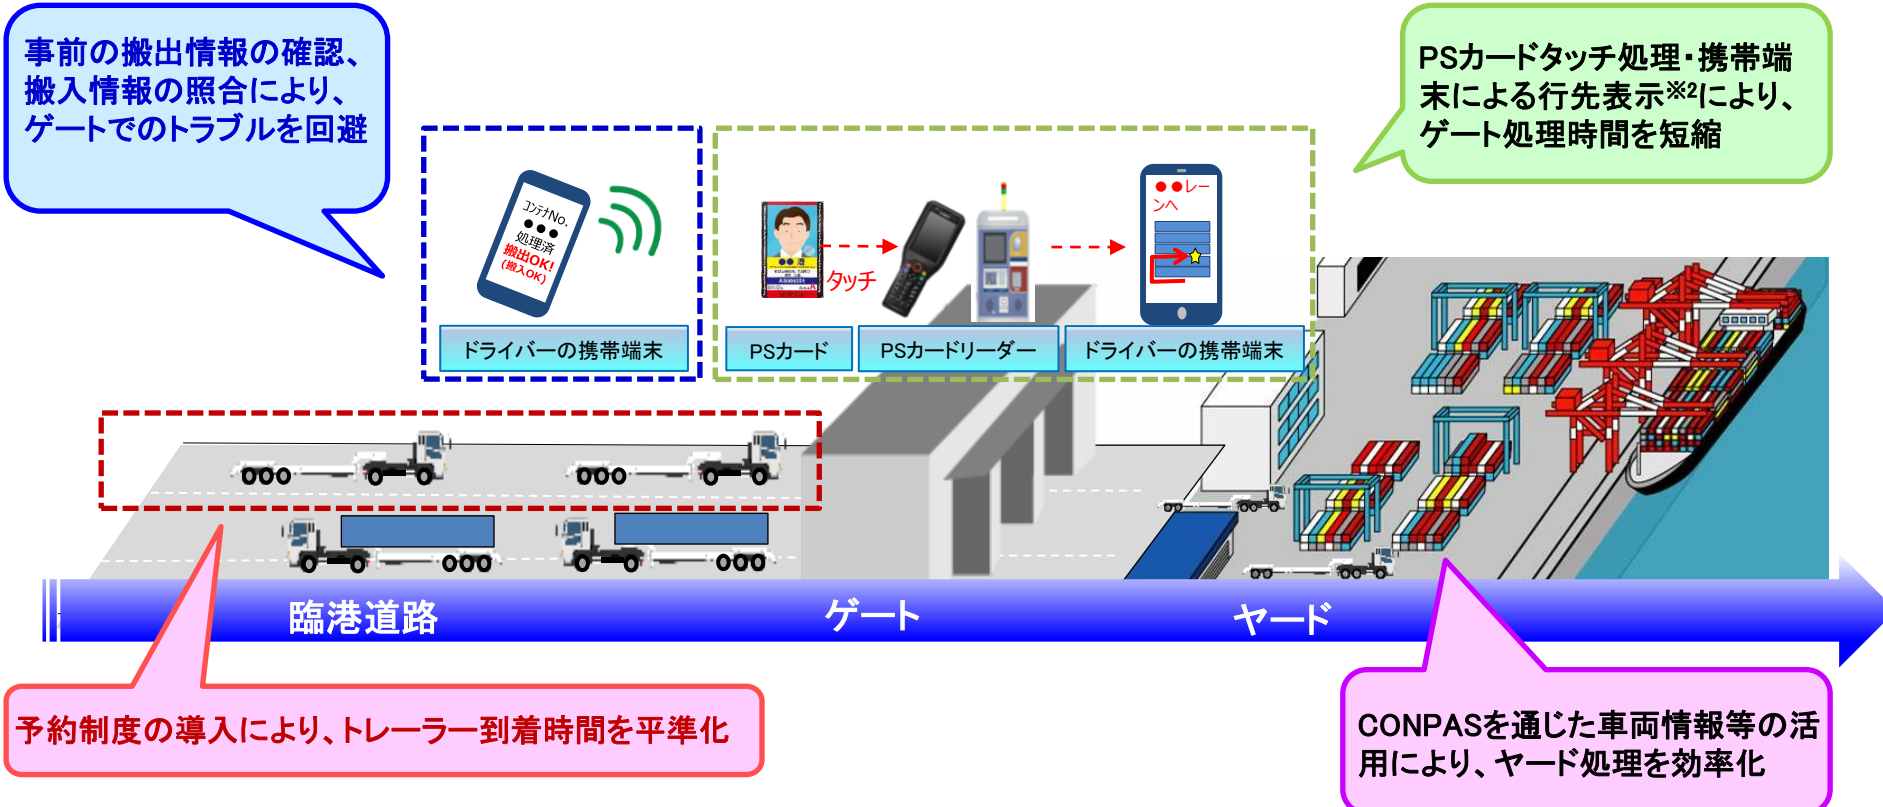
事前の搬出情報の確認、搬入情報の照合により、ゲートでのトラブルを回避

コンテナNo.
●●●
処理済
搬出OK!
(搬入OK)

ドライバーの携帯端末

タッチ

●●レーンへ

PSカード

PSカードリーダー

ドライバーの携帯端末

PSカードタッチ処理・携帯端末による行先表示※2により、ゲート処理時間を短縮

臨港道路

ゲート

ヤード

予約制度の導入により、トレーラー到着時間を平準化

CONPASを通じた車両情報等の活用により、ヤード処理を効率化